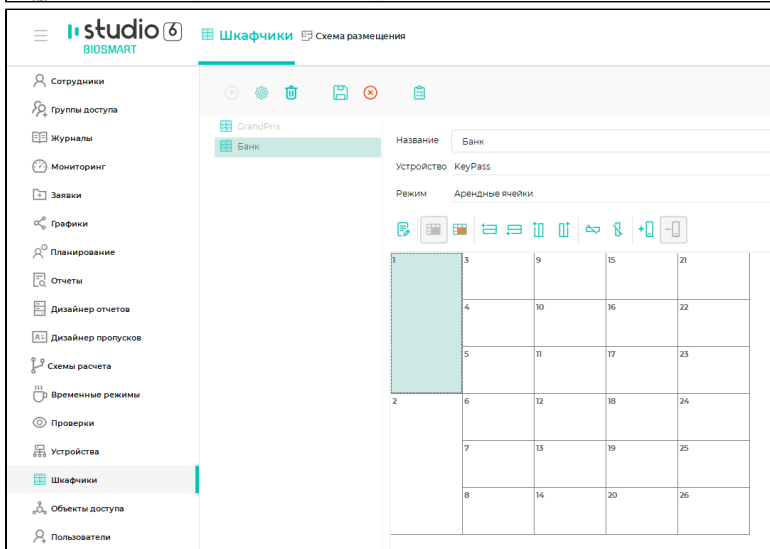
studio 6
BIOSMART

Шкафчики
Схема размещения

Сотрудники
Группы доступа
Журналы
Мониторинг
Заявки
Графики
Планирование
Отчеты
Дизайнер отчетов
Дизайнер пропусков
Схемы расчета
Временные режимы
Проверки
Устройства
Шкафчики
Объекты доступа
Пользователи

GrandPrix
Банк

Название Банк
Устройство KeyPass
Режим Арендные ячейки

| 1 | 3 | 9 | 15 | 21 |
|---|---|---|---|---|
| | 4 | 10 | 16 | 22 |
| | 5 | 11 | 17 | 23 |
| 2 | 6 | 12 | 18 | 24 |
| | 7 | 13 | 19 | 25 |
| | 8 | 14 | 20 | 26 |